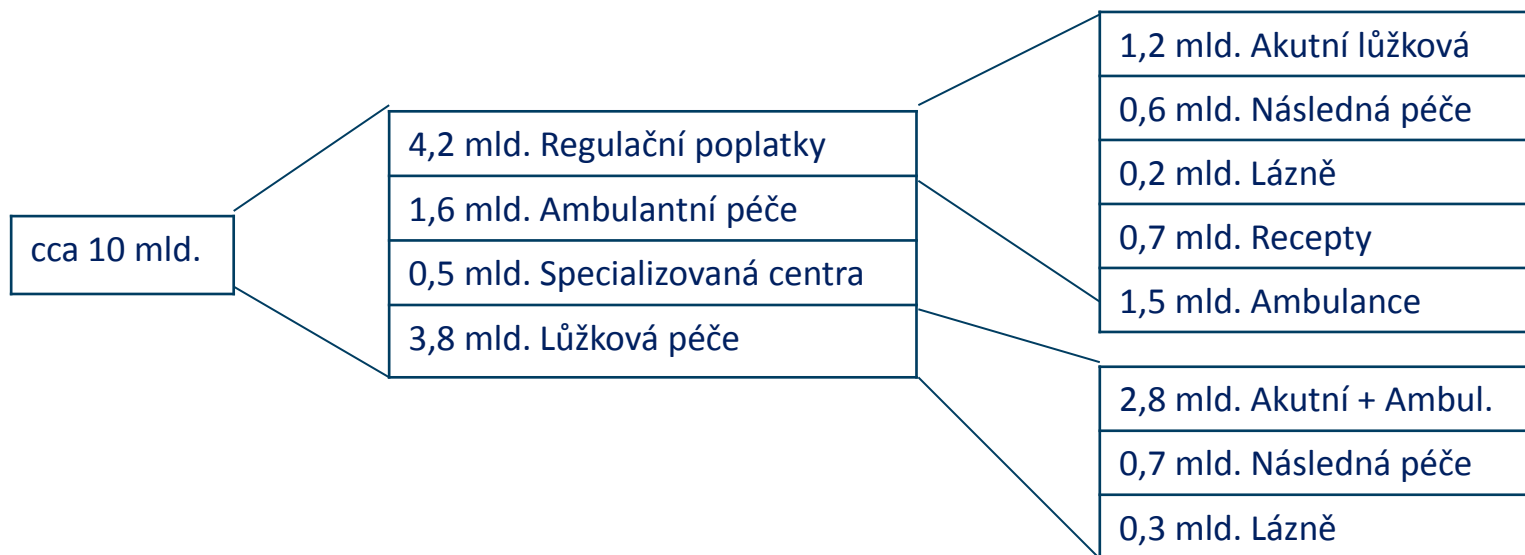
cca 10 mld.

4,2 mld. Regulační poplatky
1,6 mld. Ambulantní péče
0,5 mld. Specializovaná centra
3,8 mld. Lůžková péče

1,2 mld. Akutní lůžková
0,6 mld. Následná péče
0,2 mld. Lázně
0,7 mld. Recepty
1,5 mld. Ambulance

2,8 mld. Akutní + Ambul.
0,7 mld. Následná péče
0,3 mld. Lázně